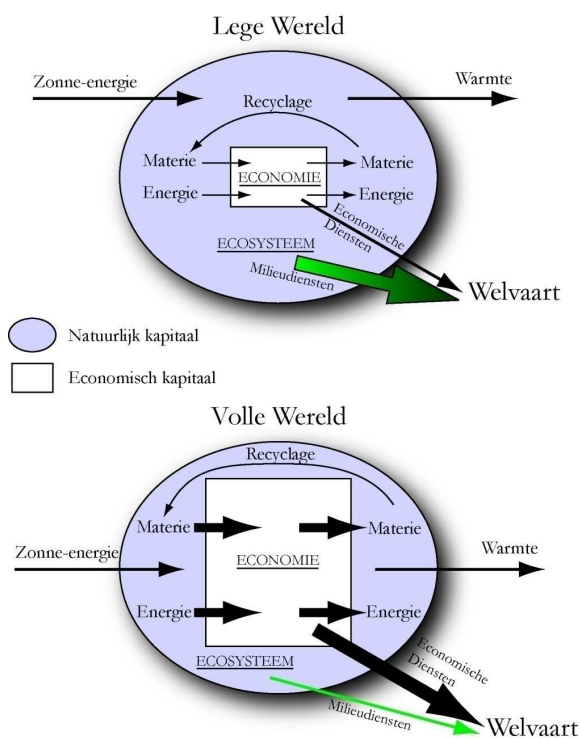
Lege Wereld

Zonne-energie

Warmte

Recyclage

Materie

ECONOMIE

Materie

Energie

Energie

Economische Diensten

ECOSYSTEEM

Milieudiensten

Welvaart

Natuurlijk kapitaal

Economisch kapitaal

Volle Wereld

Recyclage

Materie

Materie

Zonne-energie

ECONOMIE

Warmte

Energie

Energie

Economische Diensten

ECOSYSTEEM

Milieudiensten

Welvaart